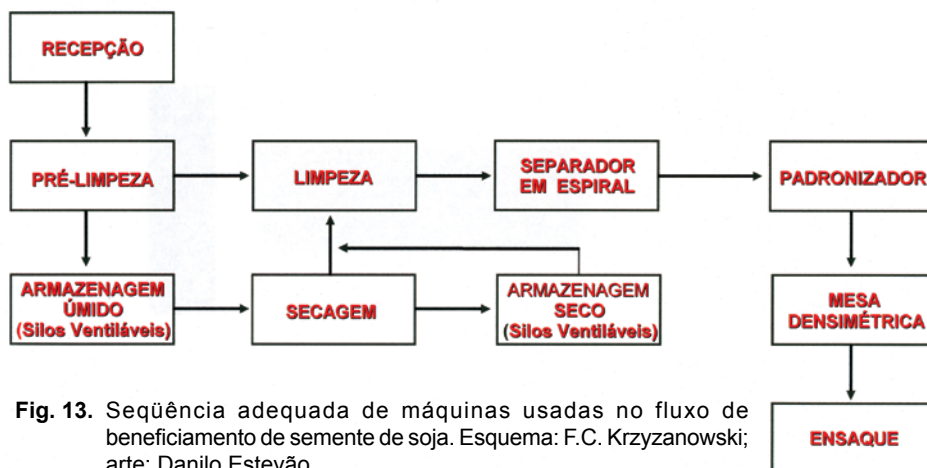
RECEPÇÃO

PRÉ-LIMPEZA

LIMPEZA

SEPARADOR EM ESPIRAL

PADRONIZADOR

ARMAZENAGEM ÚMIDO (Silos Ventiláveis)

SECAGEM

ARMAZENAGEM SECO (Silos Ventiláveis)

MESA DENSIMÉTRICA

ENSAQUE

**Fig. 13.** Seqüência adequada de máquinas usadas no fluxo de beneficiamento de semente de soja. Esquema: F.C. Krzyzanowski; arte: Danilo Estevão.